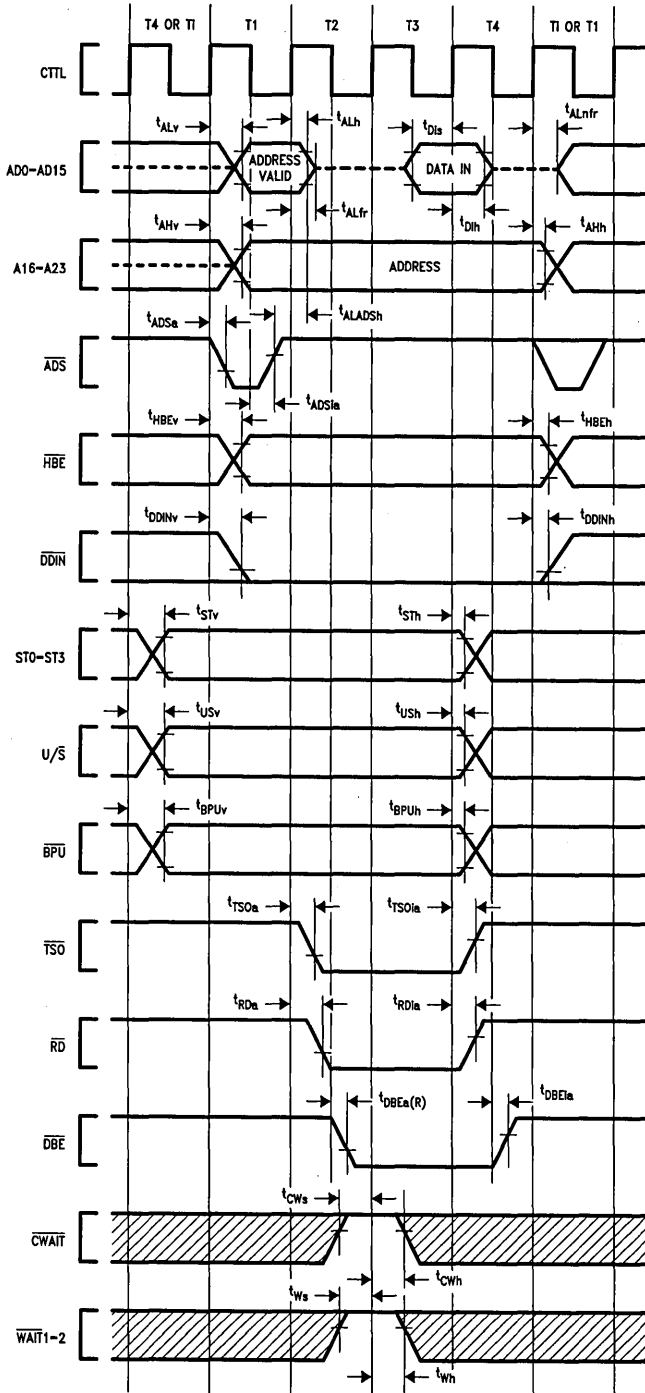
T4 OR TI
T1
T2
T3
T4
TI OR T1

CTTL
$t_{ALv}$
$t_{ALh}$
$t_{DIs}$
$t_{ALnfr}$
AD0-AD15
ADDRESS VALID
DATA IN
$t_{ALfr}$
$t_{AHv}$
$t_{DIh}$
$t_{AHh}$
A16-A23
ADDRESS
$t_{ADSa}$
$t_{ALADSh}$
$\overline{ADS}$
$t_{ADSia}$
$t_{HBEv}$
$t_{HBEh}$
$\overline{HBE}$
$t_{DDINv}$
$t_{DDINh}$
$\overline{DDIN}$
$t_{STv}$
$t_{STh}$
ST0-ST3
$t_{USv}$
$t_{USh}$
$U/\overline{S}$
$t_{BPUv}$
$t_{BPUh}$
$\overline{BPU}$
$t_{TSOa}$
$t_{TSOia}$
$\overline{TSO}$
$t_{RDa}$
$t_{RDia}$
$\overline{RD}$
$t_{DBEa(R)}$
$t_{DBEia}$
$\overline{DBE}$
$t_{CWs}$
$\overline{CWAIT}$
$t_{CWh}$
$t_{Ws}$
$\overline{WAIT}1-2$
$t_{Wh}$